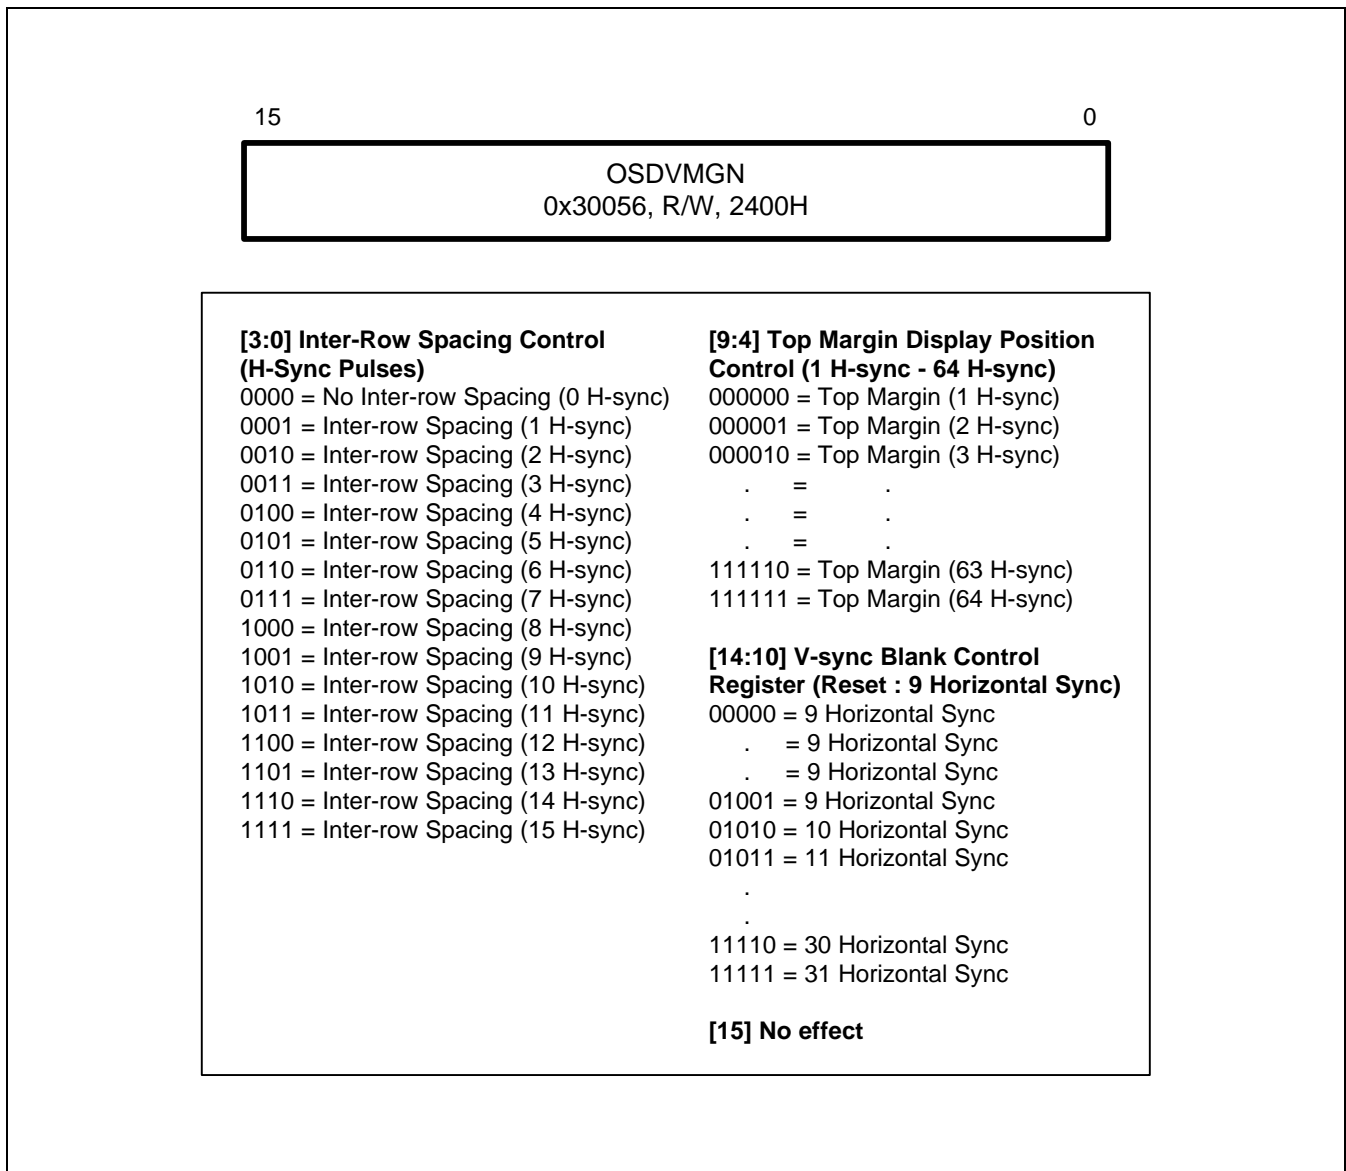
15

0

OSDVMGN
0x30056, R/W, 2400H

**[3:0] Inter-Row Spacing Control (H-Sync Pulses)**
0000 = No Inter-row Spacing (0 H-sync)
0001 = Inter-row Spacing (1 H-sync)
0010 = Inter-row Spacing (2 H-sync)
0011 = Inter-row Spacing (3 H-sync)
0100 = Inter-row Spacing (4 H-sync)
0101 = Inter-row Spacing (5 H-sync)
0110 = Inter-row Spacing (6 H-sync)
0111 = Inter-row Spacing (7 H-sync)
1000 = Inter-row Spacing (8 H-sync)
1001 = Inter-row Spacing (9 H-sync)
1010 = Inter-row Spacing (10 H-sync)
1011 = Inter-row Spacing (11 H-sync)
1100 = Inter-row Spacing (12 H-sync)
1101 = Inter-row Spacing (13 H-sync)
1110 = Inter-row Spacing (14 H-sync)
1111 = Inter-row Spacing (15 H-sync)

**[9:4] Top Margin Display Position Control (1 H-sync - 64 H-sync)**
000000 = Top Margin (1 H-sync)
000001 = Top Margin (2 H-sync)
000010 = Top Margin (3 H-sync)
. = .
. = .
. = .
111110 = Top Margin (63 H-sync)
111111 = Top Margin (64 H-sync)

**[14:10] V-sync Blank Control Register (Reset : 9 Horizontal Sync)**
00000 = 9 Horizontal Sync
. = 9 Horizontal Sync
. = 9 Horizontal Sync
01001 = 9 Horizontal Sync
01010 = 10 Horizontal Sync
01011 = 11 Horizontal Sync
.
.
11110 = 30 Horizontal Sync
11111 = 31 Horizontal Sync

**[15] No effect**